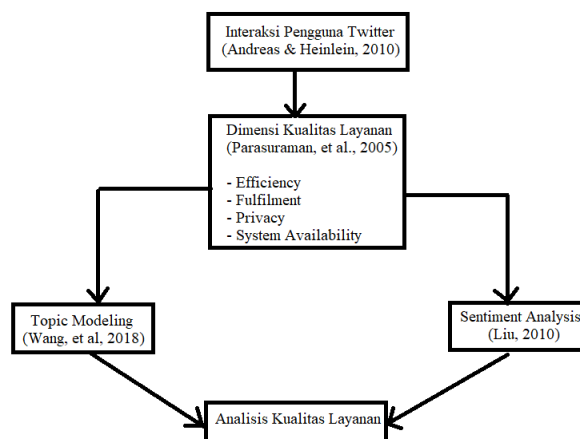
Interaksi Pengguna Twitter
(Andreas & Heinlein, 2010)

Dimensi Kualitas Layanan
(Parasuraman, et al., 2005)

- Efficiency
- Fulfilment
- Privacy
- System Availability

Topic Modeling
(Wang, et al, 2018)

Sentiment Analysis
(Liu, 2010)

Analisis Kualitas Layanan